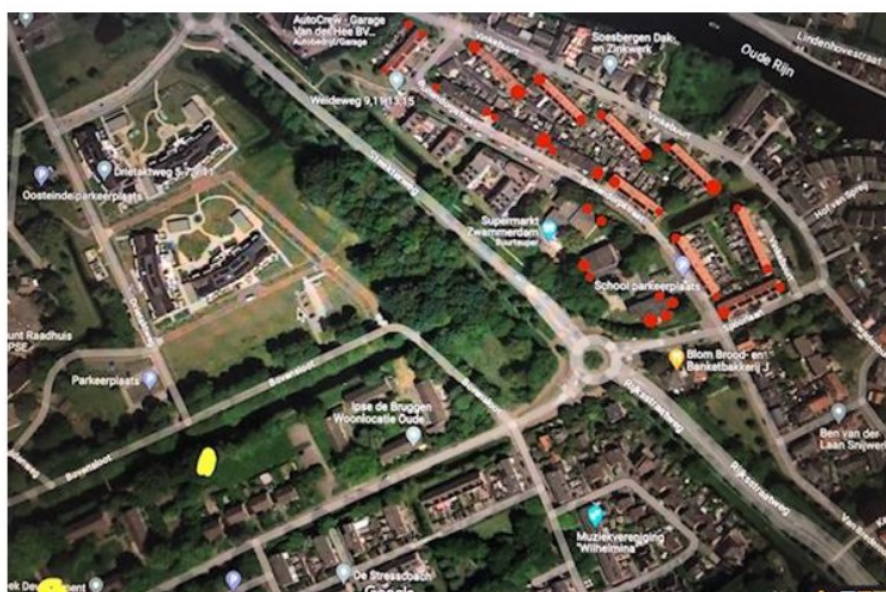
AutoCrew - Garage Van der Hee BV
Autobedrijf/Garage
Soesbergen Dak- en Zinkwerk
Oude Rijn
Lindenhovestraat
Weideweg 9,11,13,15
Vinkebuurt
Dreetakweg 5-7-9-11
Oosteinde parkeerplaats
Spoorwegstraat
Supermarkt Zwammerdam
Buurtsuper
School parkeerplaats
Hof van Spreij
Blom Brood- en Banketbakkerij J
Parkeerplaats
unt Raadhuis
Bovenstoot
Ipse de Bruggen Woonlocatie Oude...
Rijksstraatweg
Ben van der Laan Snijwerk
Muziekvereniging "Wilhelmina"
De Stresadoch
ek Development
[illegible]